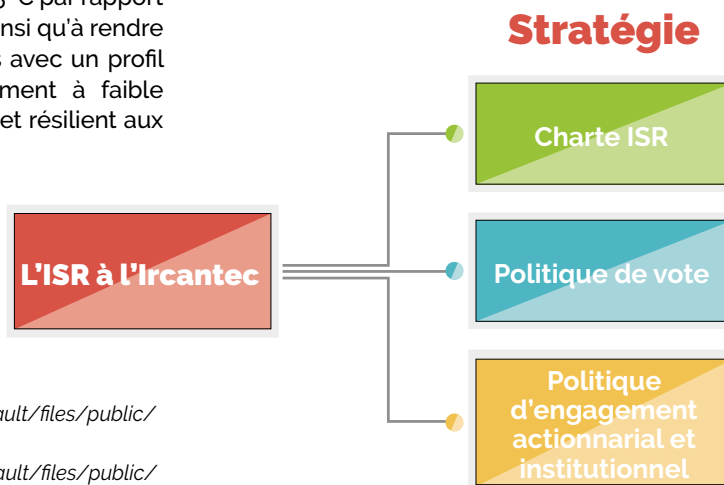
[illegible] par rapport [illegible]nsi qu'à rendre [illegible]s avec un profil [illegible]ment à faible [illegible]et résilient aux

Stratégie

L'ISR à l'Ircantec

Charte ISR

Politique de vote

Politique d'engagement actionnarial et institutionnel

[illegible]ault/files/public/

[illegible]ault/files/public/